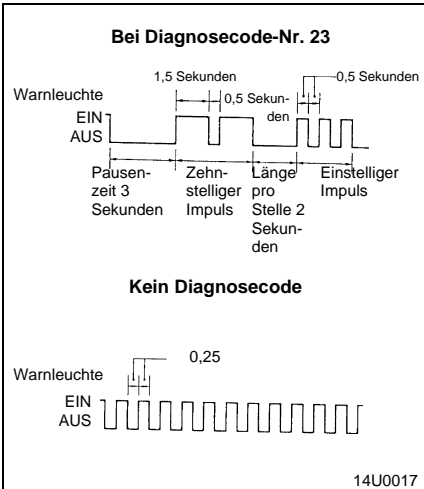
Bei Diagnosecode-Nr. 23

1,5 Sekunden

0,5 Sekunden

0,5 Sekunden

Warnleuchte

EIN

AUS

Pausenzeit 3 Sekunden

Zehnstelliger Impuls

Länge pro Stelle 2 Sekunden

Einstelliger Impuls

Kein Diagnosecode

0,25

Warnleuchte

EIN

AUS

14U0017